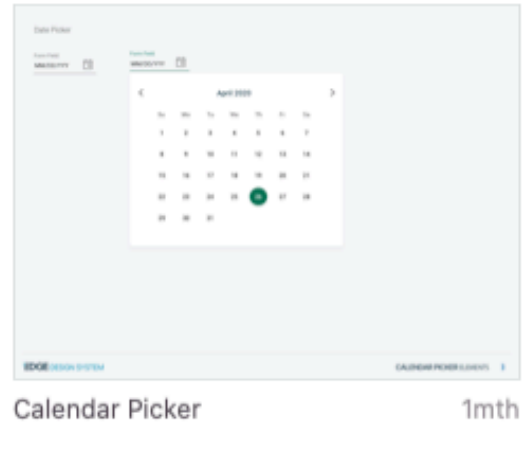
Date Picker

Form Field
MM/DD/YYYY

Form Field
MM/DD/YYYY

April 2020

| Su | Mo | Tu | We | Th | Fr | Sa |
|---|---|---|---|---|---|---|
| 1 | 2 | 3 | 4 | 5 | 6 | 7 |
| 8 | 9 | 10 | 11 | 12 | 13 | 14 |
| 15 | 16 | 17 | 18 | 19 | 20 | 21 |
| 22 | 23 | 24 | 25 | 26 | 27 | 28 |
| 29 | 30 | 31 | | | | |

EDGE DESIGN SYSTEM

CALENDAR PICKER ELEMENTS

Calendar Picker

1mth